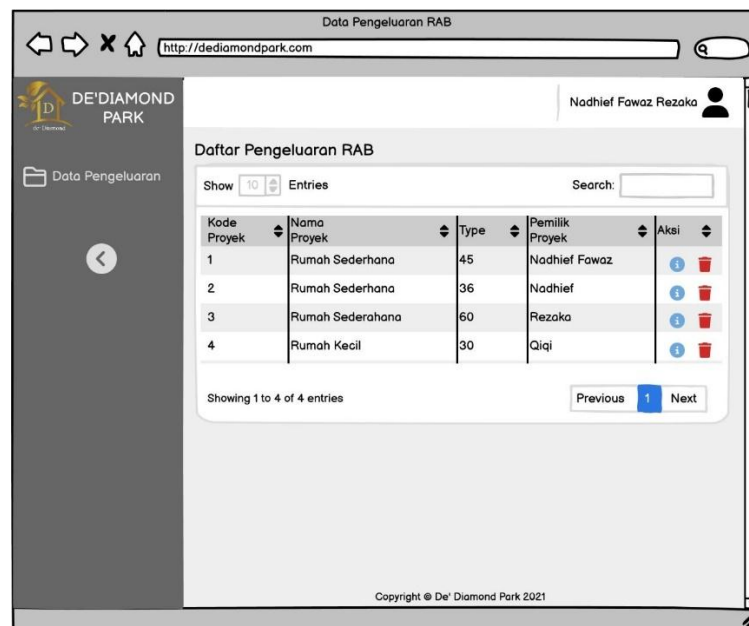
Data Pengeluaran RAB

http://dediamondpark.com

DE'DIAMOND PARK

De' Diamond

Nadhief Fawaz Rezaka

Data Pengeluaran

Daftar Pengeluaran RAB

Show 10 Entries

Search:

| Kode Proyek | Nama Proyek | Type | Pemilik Proyek | Aksi |
|---|---|---|---|---|
| 1 | Rumah Sederhana | 45 | Nadhief Fawaz | |
| 2 | Rumah Sederhana | 36 | Nadhief | |
| 3 | Rumah Sederahana | 60 | Rezaka | |
| 4 | Rumah Kecil | 30 | Qiqi | |

Showing 1 to 4 of 4 entries

Previous 1 Next

Copyright @ De' Diamond Park 2021